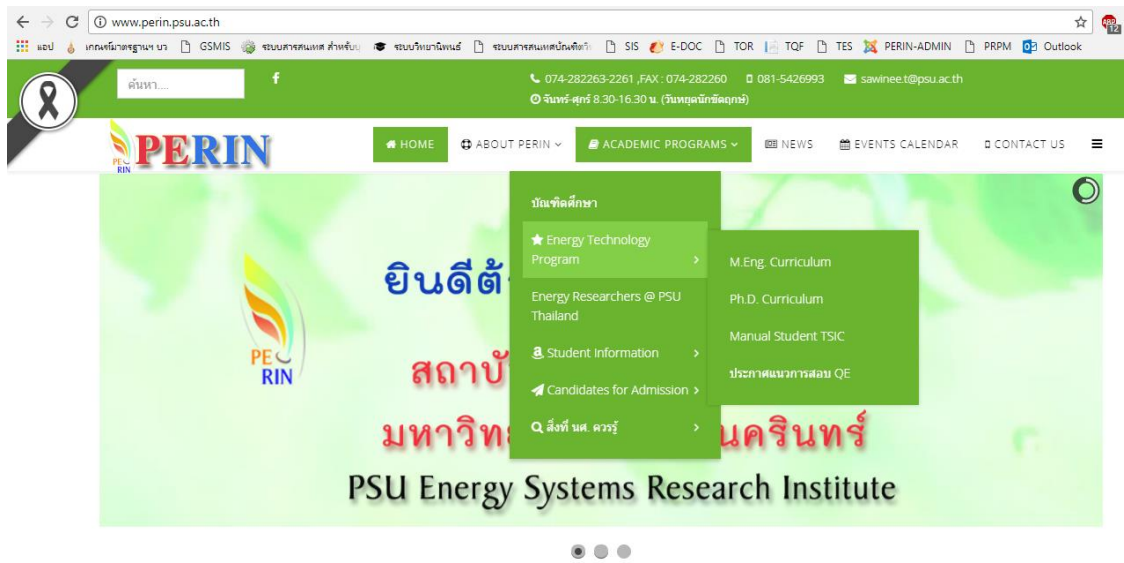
www.perin.psu.ac.th

แอป เกณฑ์มาตรฐานฯ บว GSMIS ระบบสารสนเทศ สำหรับบ ระบบวิทยานิพนธ์ ระบบสารสนเทศบัณฑิตวิ SIS E-DOC TOR TQF TES PERIN-ADMIN PRPM Outlook

ค้นหา...

074-282263-2261 ,FAX : 074-282260 081-5426993 sawinee.t@psu.ac.th
จันทร์-ศุกร์ 8.30-16.30 น. (วันหยุดนักขัตฤกษ์)

PE RIN PERIN

HOME ABOUT PERIN ACADEMIC PROGRAMS NEWS EVENTS CALENDAR CONTACT US

บัณฑิตศึกษา
Energy Technology Program
Energy Researchers @ PSU Thailand
Student Information
Candidates for Admission
สิ่งที่ นศ. ควรรู้

M.Eng. Curriculum
Ph.D. Curriculum
Manual Student TSIC
ประกาศแนวการสอบ QE

PE RIN

ยินดีต้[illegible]
สถาบั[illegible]
มหาวิท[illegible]นครินทร์
PSU Energy Systems Research Institute